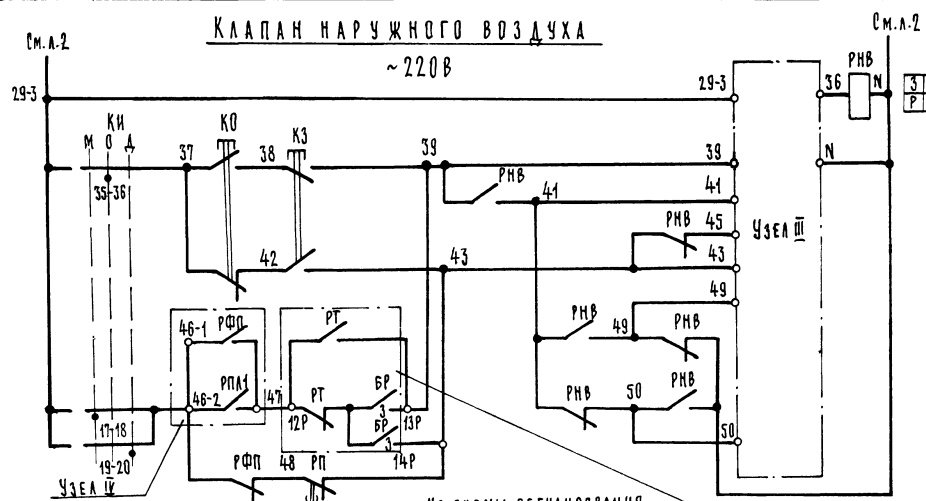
КЛАПАН НАРУЖНОГО ВОЗДУХА
~220В

См.л.2
См.л.2

29-3
29-3
РНВ
36
N
3
Р
N

КИ
М О Д
35-36
37
КО
38
КЗ
39
39
РНВ
41
41
РНВ
45
43
Узел III
42
43
49
РНВ
49
РНВ
46-1
РФП
РТ
РПА1
46-2
47
РТ
12Р
БР
3
БР
13Р
РНВ
50
РНВ
50
3
17
18
19-20
14Р
РФП
48
РП
Узел IV
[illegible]